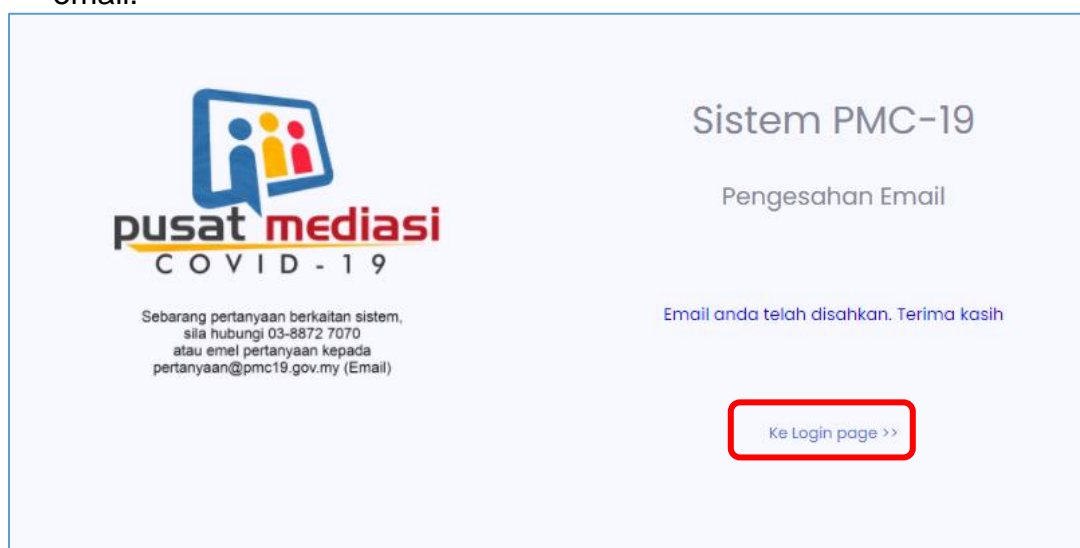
email.

pusat mediasi
COVID-19

Sebarang pertanyaan berkaitan sistem, sila hubungi 03-8872 7070 atau emel pertanyaan kepada pertanyaan@pmc19.gov.my (Email)

Sistem PMC-19

Pengesahan Email

Email anda telah disahkan. Terima kasih

Ke Login page >>